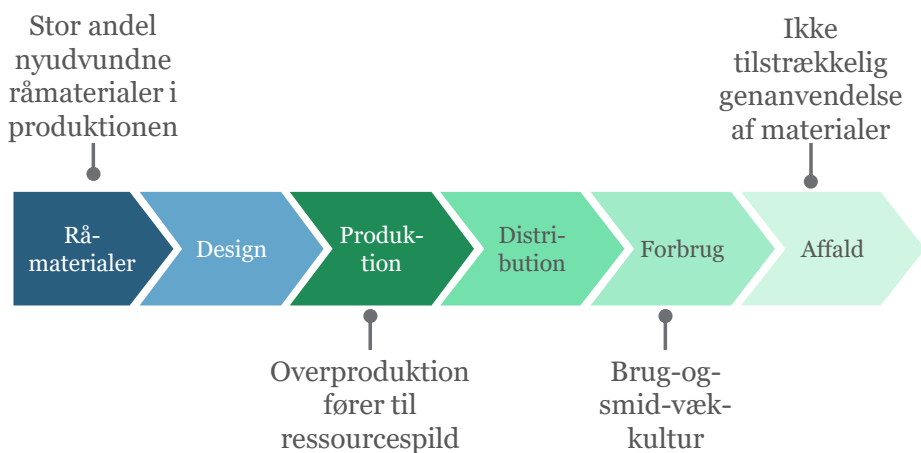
Stor andel nyudvundne råmaterialer i produktionen

Ikke tilstrækkelig genanvendelse af materialer

Råmaterialer

Design

Produktion

Distribution

Forbrug

Affald

Overproduktion fører til ressourcespild

Brug-og-smid-vækkultur